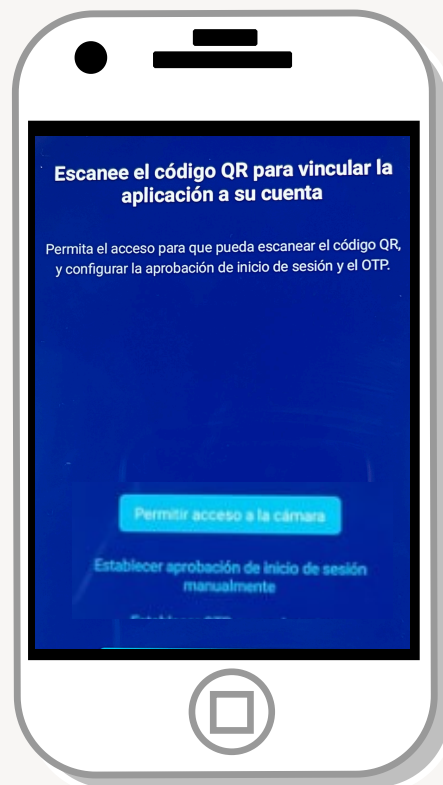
Escanee el código QR para vincular la aplicación a su cuenta

Permita el acceso para que pueda escanear el código QR, y configurar la aprobación de inicio de sesión y el OTP.

Permitir acceso a la cámara

Establecer aprobación de inicio de sesión manualmente

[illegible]